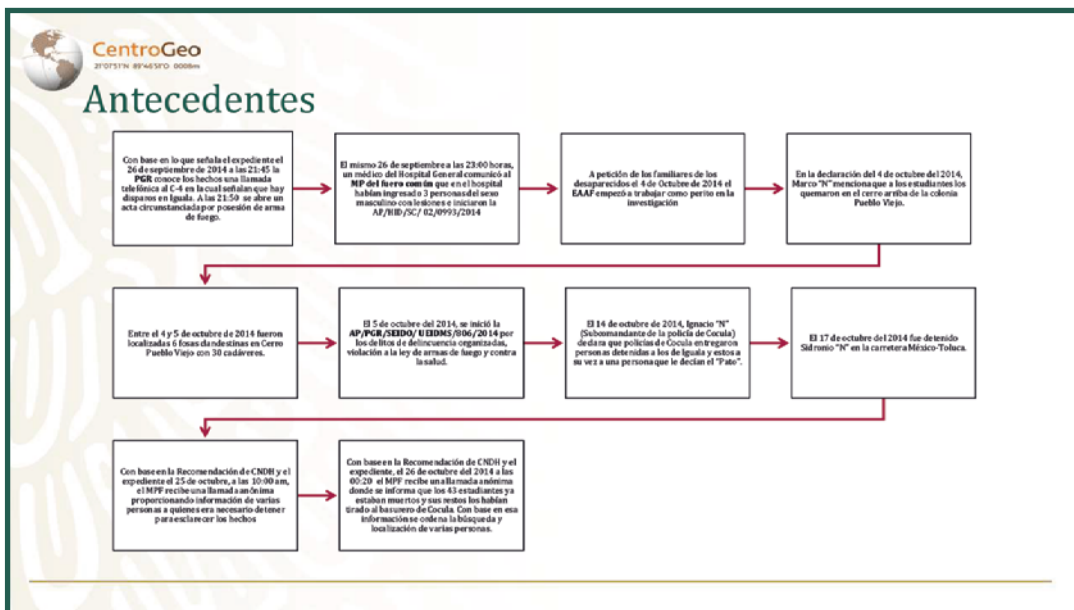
CentroGeo
21°07'51"N 89°46'59"O 0008m

Antecedentes

Con base en lo que señala el expediente el 26 de septiembre de 2014 a las 21:45 la PGR conoce los hechos una llamada telefónica al C-4 en la cual señalan que hay disparos en Iguala. A las 21:50 se abre un acta circunstanciada por posesión de arma de fuego.

El mismo 26 de septiembre a las 23:00 horas, un médico del Hospital General comunicó al MP del fuero común que en el hospital habían ingresado 3 personas del sexo masculino con lesiones e iniciaron la AP/HID/SC/ 02/0993/2014

A petición de los familiares de los desaparecidos el 4 de Octubre de 2014 el EAAF empezó a trabajar como perito en la investigación

En la declaración del 4 de octubre del 2014, Marco "N" menciona que a los estudiantes los quemaron en el cerro arriba de la colonia Pueblo Viejo.

Entre el 4 y 5 de octubre de 2014 fueron localizadas 6 fosas clandestinas en Cerro Pueblo Viejo con 30 cadáveres.

El 5 de octubre del 2014, se inició la AP/PGR/SEIDO/ UEIDMS/806/2014 por los delitos de delincuencia organizada, violación a la ley de armas de fuego y contra la salud.

El 14 de octubre de 2014, Ignacio "N" (Subcomandante de la policía de Cocula) declara que policías de Cocula entregaron personas detenidas a los de Iguala y estos a su vez a una persona que le decían el "Pato".

El 17 de octubre del 2014 fue detenido Sidronio "N" en la carretera México-Toluca.

Con base en la Recomendación de CNDH y el expediente el 25 de octubre, a las 10:00 am, el MPF recibe una llamada anónima proporcionando información de varias personas a quienes era necesario detener para esclarecer los hechos

Con base en la Recomendación de CNDH y el expediente, el 26 de octubre del 2014 a las 00:20 el MPF recibe una llamada anónima donde se informa que los 43 estudiantes ya estaban muertos y sus restos los habían tirado al basurero de Cocula. Con base en esa información se ordena la búsqueda y localización de varias personas.